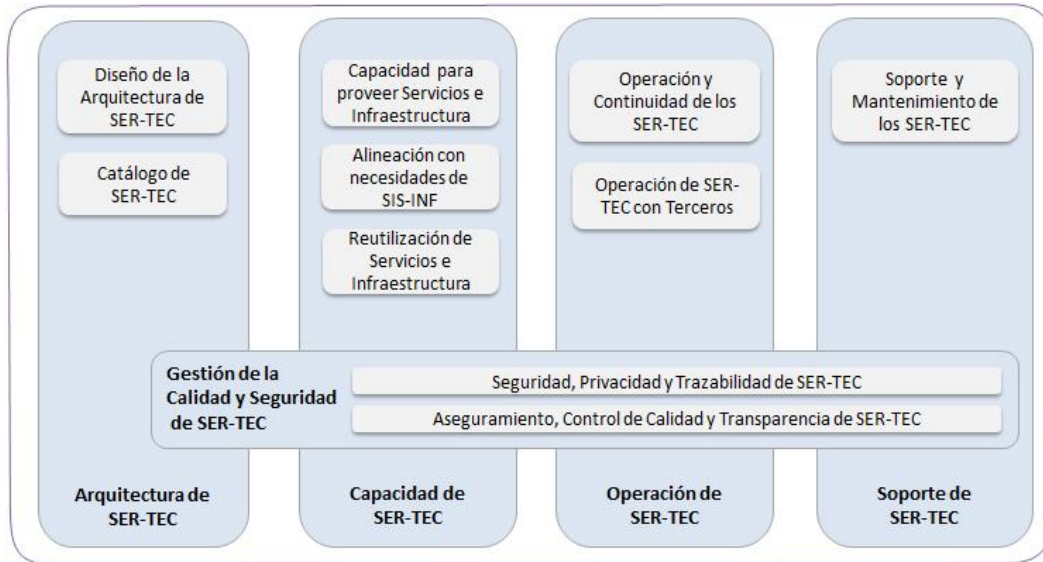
Diseño de la Arquitectura de SER-TEC

Catálogo de SER-TEC

Capacidad para proveer Servicios e Infraestructura

Alineación con necesidades de SIS-INF

Reutilización de Servicios e Infraestructura

Operación y Continuidad de los SER-TEC

Operación de SER-TEC con Terceros

Soporte y Mantenimiento de los SER-TEC

Gestión de la Calidad y Seguridad de SER-TEC

Seguridad, Privacidad y Trazabilidad de SER-TEC

Aseguramiento, Control de Calidad y Transparencia de SER-TEC

Arquitectura de SER-TEC

Capacidad de SER-TEC

Operación de SER-TEC

Soporte de SER-TEC